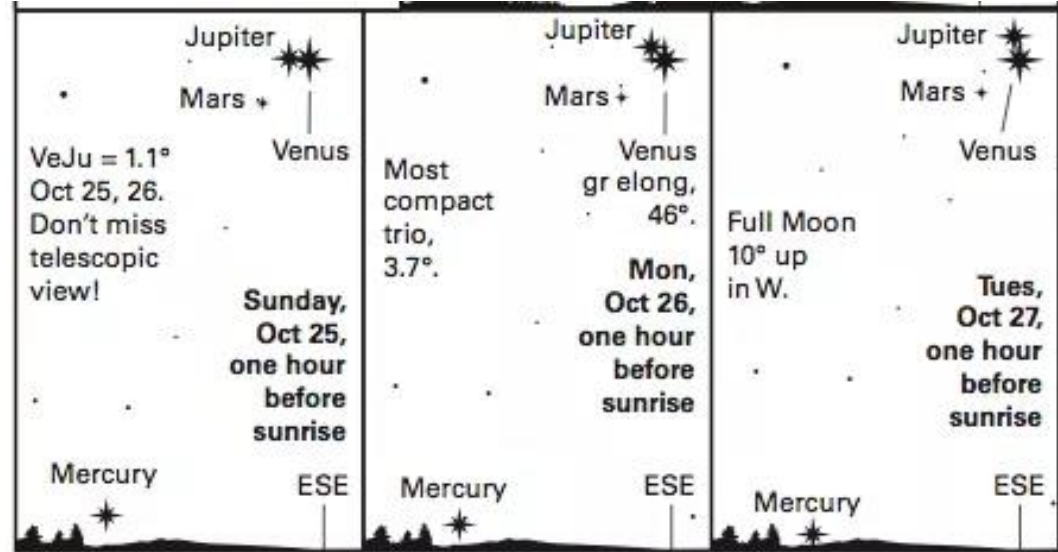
Jupiter

Mars

Venus

VeJu = 1.1° Oct 25, 26. Don't miss telescopic view!

**Sunday, Oct 25, one hour before sunrise**

Mercury

ESE

Jupiter

Mars

Venus gr elong, 46°.

Most compact trio, 3.7°.

**Mon, Oct 26, one hour before sunrise**

Mercury

ESE

Jupiter

Mars

Venus

Full Moon 10° up in W.

**Tues, Oct 27, one hour before sunrise**

Mercury

ESE